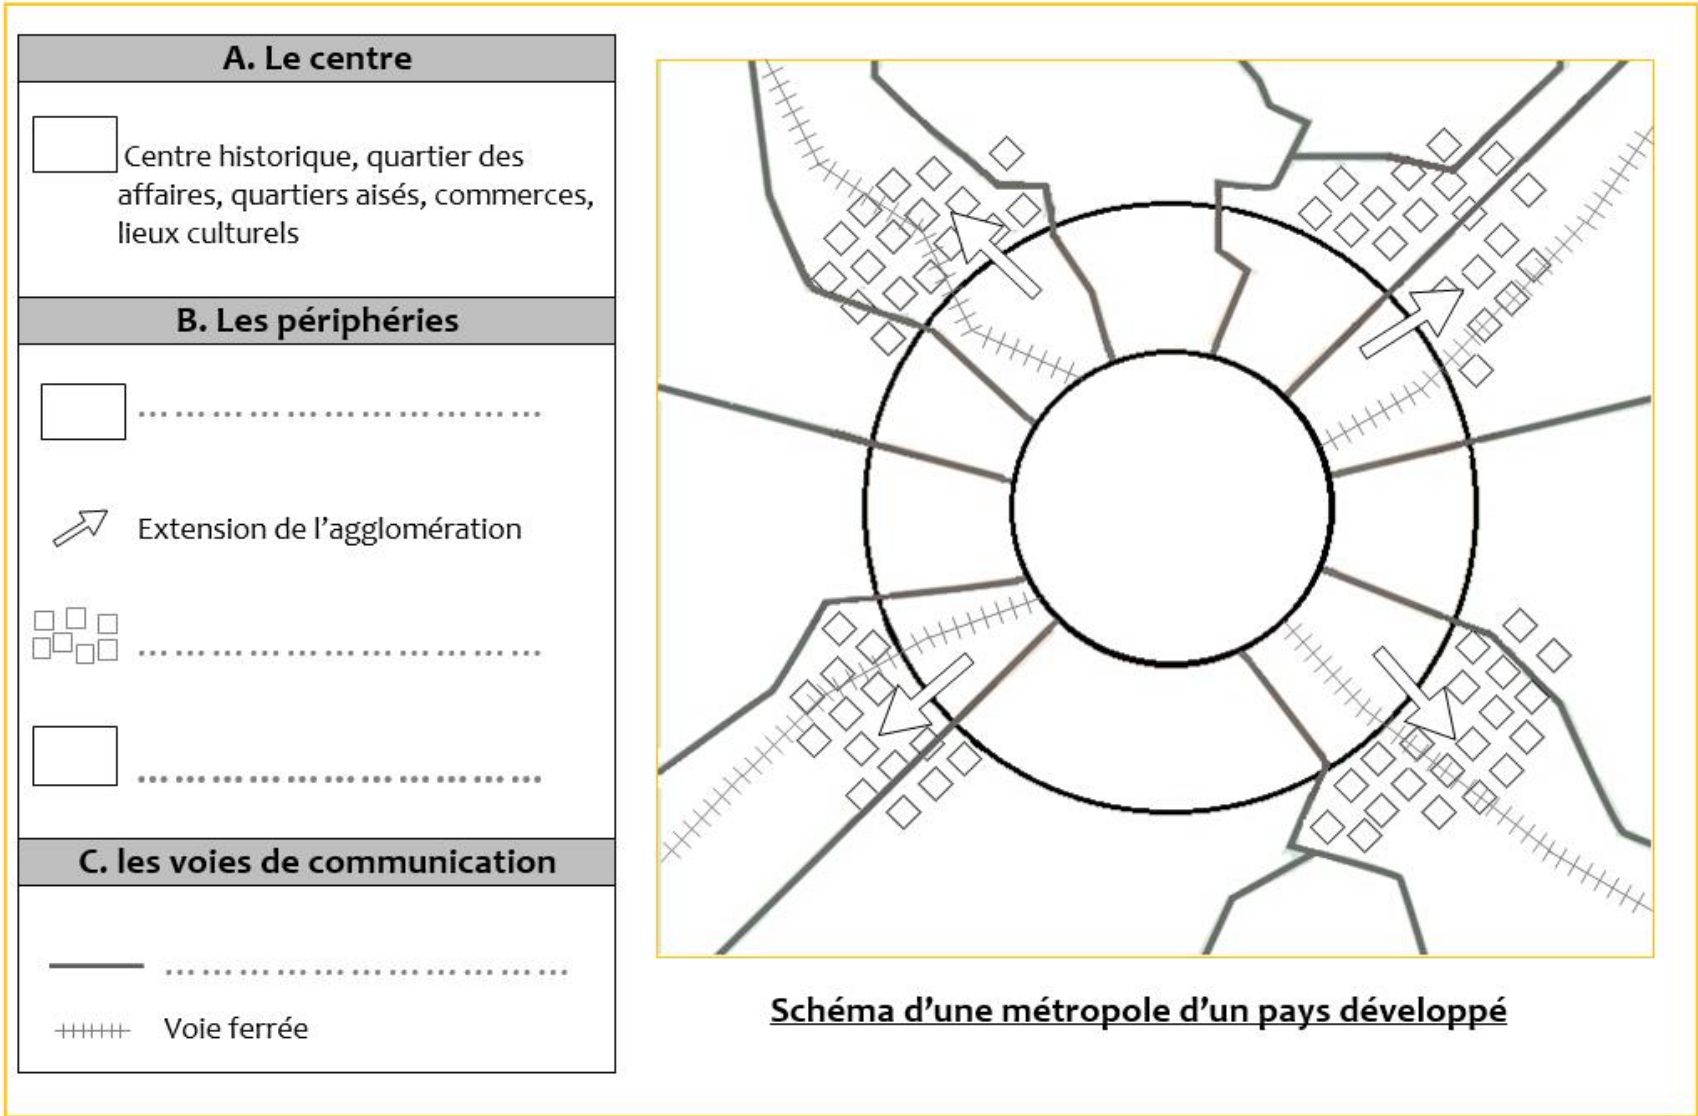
A. Le centre

Centre historique, quartier des affaires, quartiers aisés, commerces, lieux culturels

B. Les périphéries

.................................

Extension de l'agglomération

.................................

.................................

C. les voies de communication

.................................

Voie ferrée

Schéma d'une métropole d'un pays développé